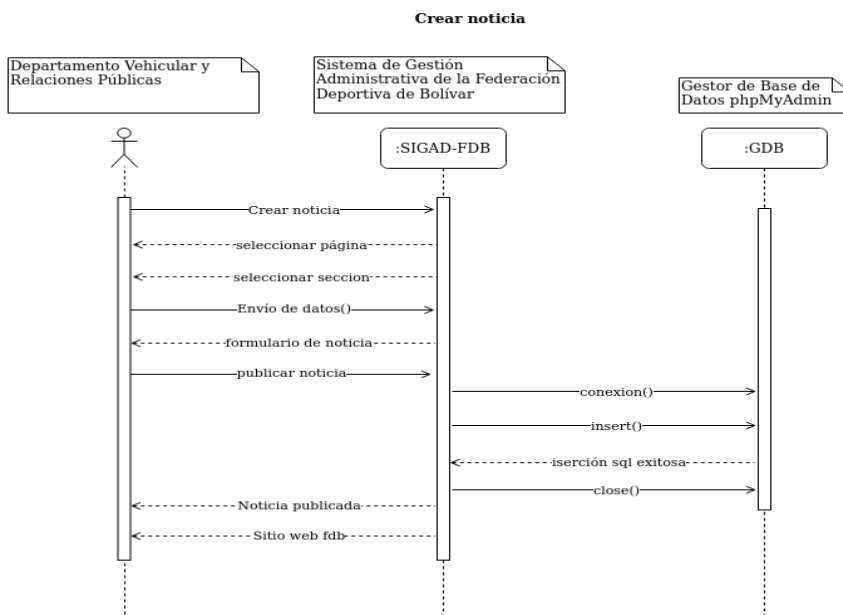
Crear noticia

Departamento Vehicular y Relaciones Públicas

Sistema de Gestión Administrativa de la Federación Deportiva de Bolívar

Gestor de Base de Datos phpMyAdmin

:SIGAD-FDB

:GDB

Crear noticia

seleccionar página

seleccionar seccion

Envío de datos()

formulario de noticia

publicar noticia

conexion()

insert()

iserción sql exitosa

close()

Noticia publicada

Sitio web fdb